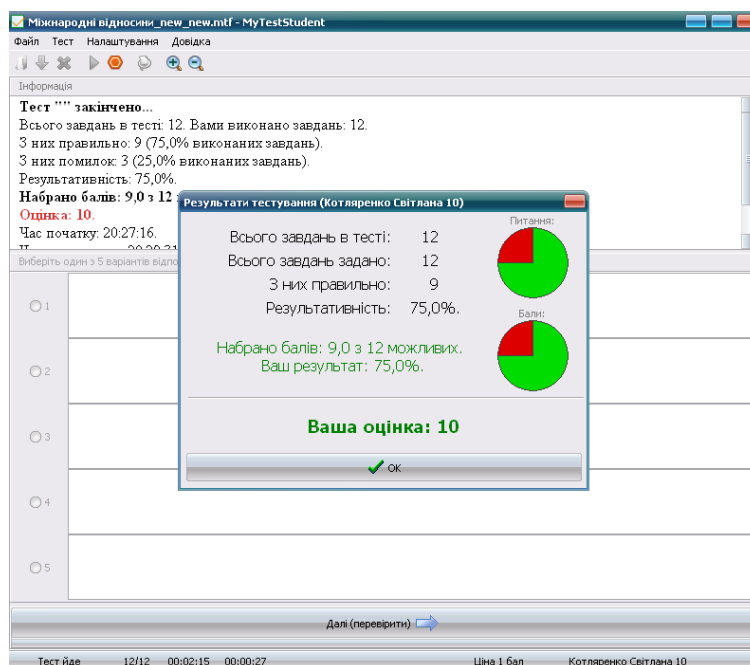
Міжнародні відносини_new_new.mtf - MyTestStudent

Файл Тест Налаштування Довідка

Інформація

**Тест "" закінчено...**
Всього завдань в тесті: 12. Вами виконано завдань: 12.
З них правильно: 9 (75,0% виконаних завдань).
З них помилок: 3 (25,0% виконаних завдань).
Результативність: 75,0%.
**Набрано балів: 9,0 з 12** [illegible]
Оцінка: 10.
Час початку: 20:27:16.
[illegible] 20:29:31

Виберіть один з 5 варіантів відпо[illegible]

1
2
3
4
5

Результати тестування (Котляренко Світлана 10)

Питання:

| Всього завдань в тесті: | 12 |
|---|---|
| Всього завдань задано: | 12 |
| З них правильно: | 9 |
| Результативність: | 75,0%. |

Бали:

Набрано балів: 9,0 з 12 можливих.
Ваш результат: 75,0%.

**Ваша оцінка: 10**

OK

Далі (перевірити)

Тест йде 12/12 00:02:15 00:00:27 Ціна 1 бал Котляренко Світлана 10